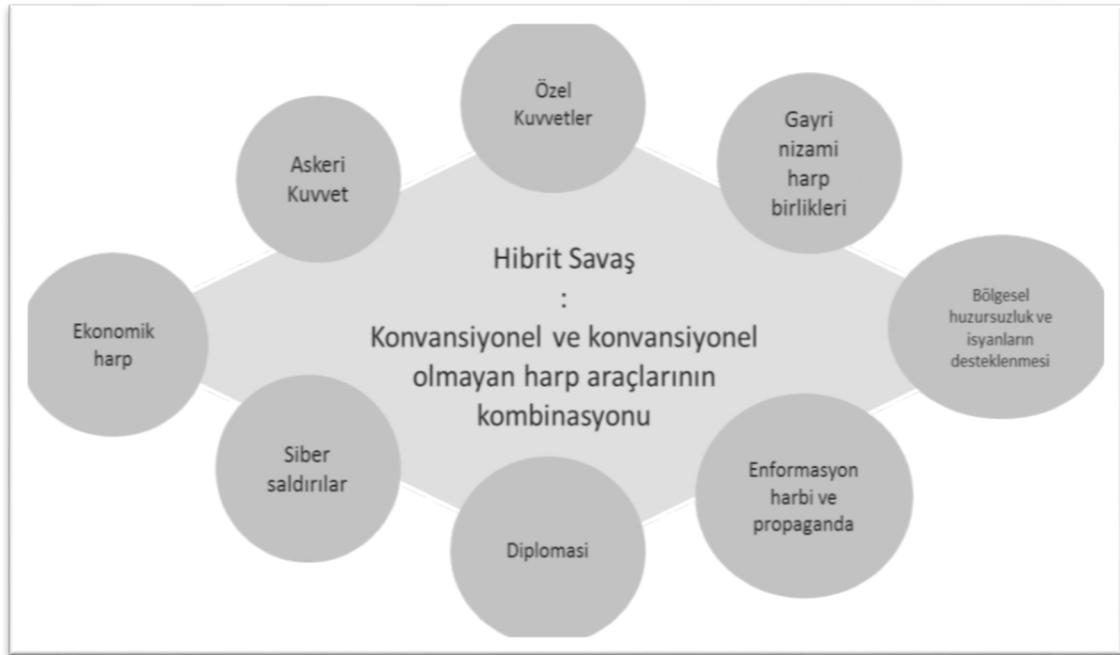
Özel Kuvvetler

Gayri nizami harp birlikleri

Bölgesel huzursuzluk ve isyanların desteklenmesi

Enformasyon harbi ve propaganda

Diplomasi

Siber saldırılar

Ekonomik harp

Askeri Kuvvet

Hibrit Savaş
:
Konvansiyonel ve konvansiyonel olmayan harp araçlarının kombinasyonu